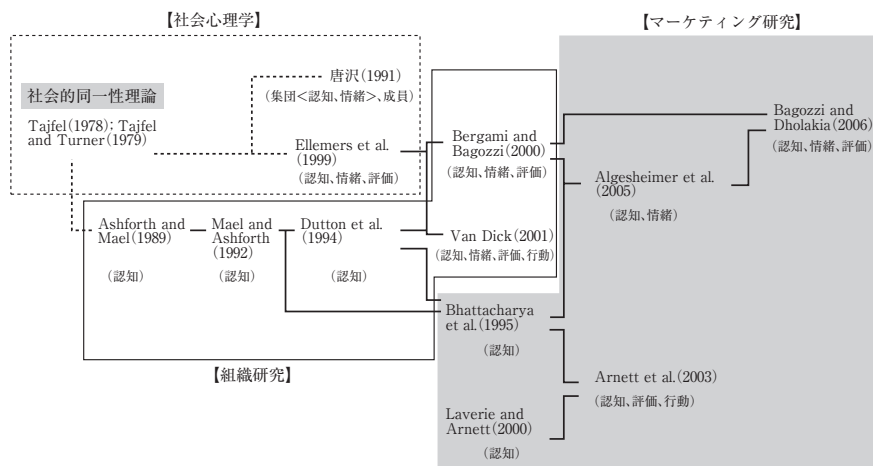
【社会心理学】

【マーケティング研究】

社会的同一性理論

Tajfel(1978): Tajfel and Turner(1979)

唐沢(1991)
(集団<認知、情緒>、成員)

Ellemers et al. (1999)
(認知、情緒、評価)

Bergami and Bagozzi(2000)
(認知、情緒、評価)

Bagozzi and Dholakia(2006)
(認知、情緒、評価)

Algesheimer et al. (2005)
(認知、情緒)

Ashforth and Mael(1989)
(認知)

Mael and Ashforth (1992)
(認知)

Dutton et al. (1994)
(認知)

Van Dick(2001)
(認知、情緒、評価、行動)

Bhattacharya et al.(1995)
(認知)

【組織研究】

Arnett et al.(2003)
(認知、評価、行動)

Laverie and Arnett(2000)
(認知)